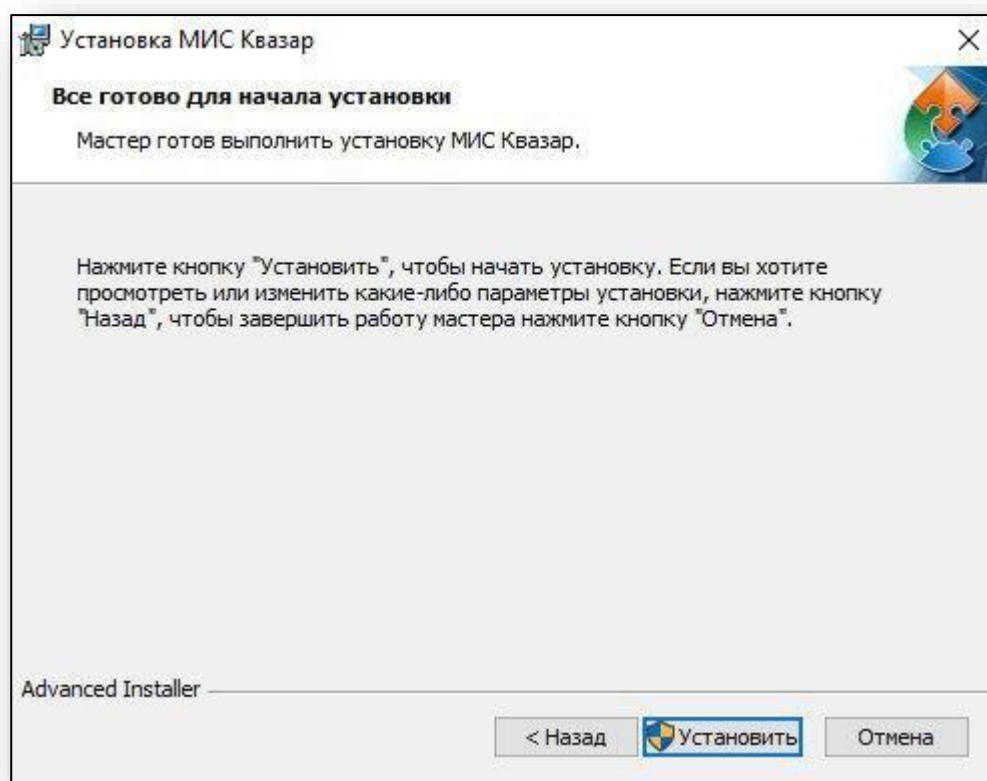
Установка МИС Квазар

Все готово для начала установки

Мастер готов выполнить установку МИС Квазар.

Нажмите кнопку "Установить", чтобы начать установку. Если вы хотите просмотреть или изменить какие-либо параметры установки, нажмите кнопку "Назад", чтобы завершить работу мастера нажмите кнопку "Отмена".

Advanced Installer

< Назад | Установить | Отмена